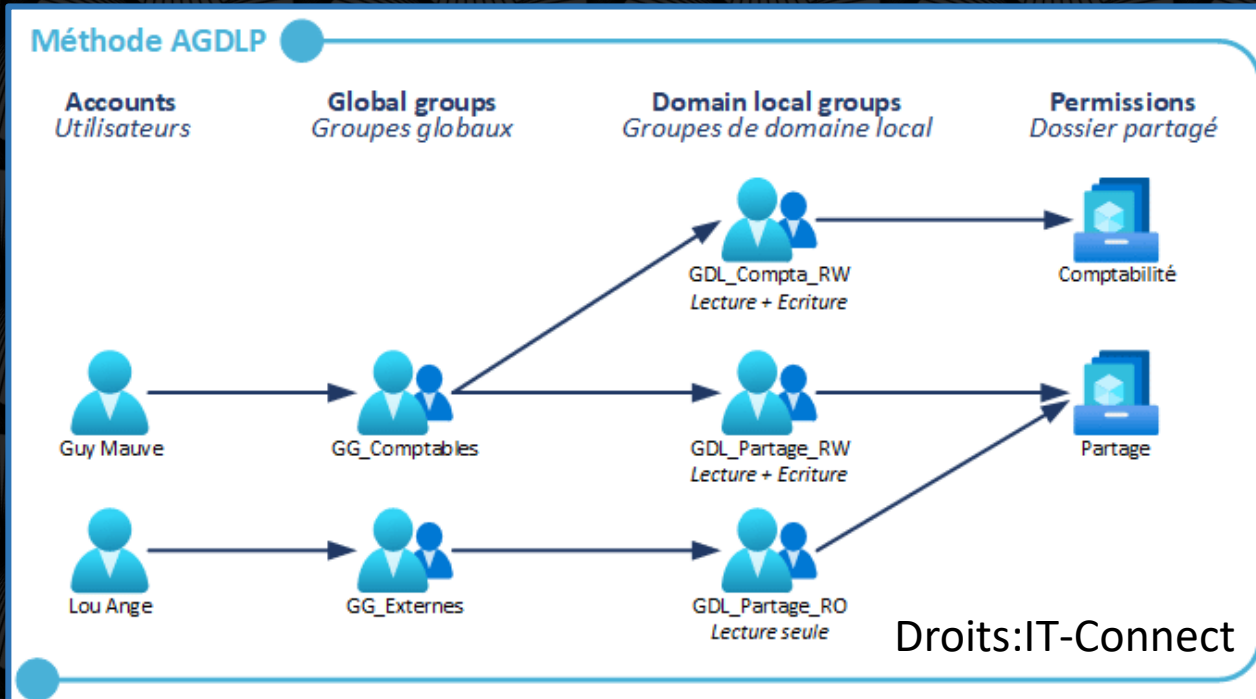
Méthode AGDLP

Accounts
Utilisateurs

Global groups
Groupes globaux

Domain local groups
Groupes de domaine local

Permissions
Dossier partagé

GDL_Compta_RW
Lecture + Ecriture

Comptabilité

Guy Mauve

GG_Comptables

GDL_Partage_RW
Lecture + Ecriture

Partage

Lou Ange

GG_Externes

GDL_Partage_RO
Lecture seule

Droits:IT-Connect